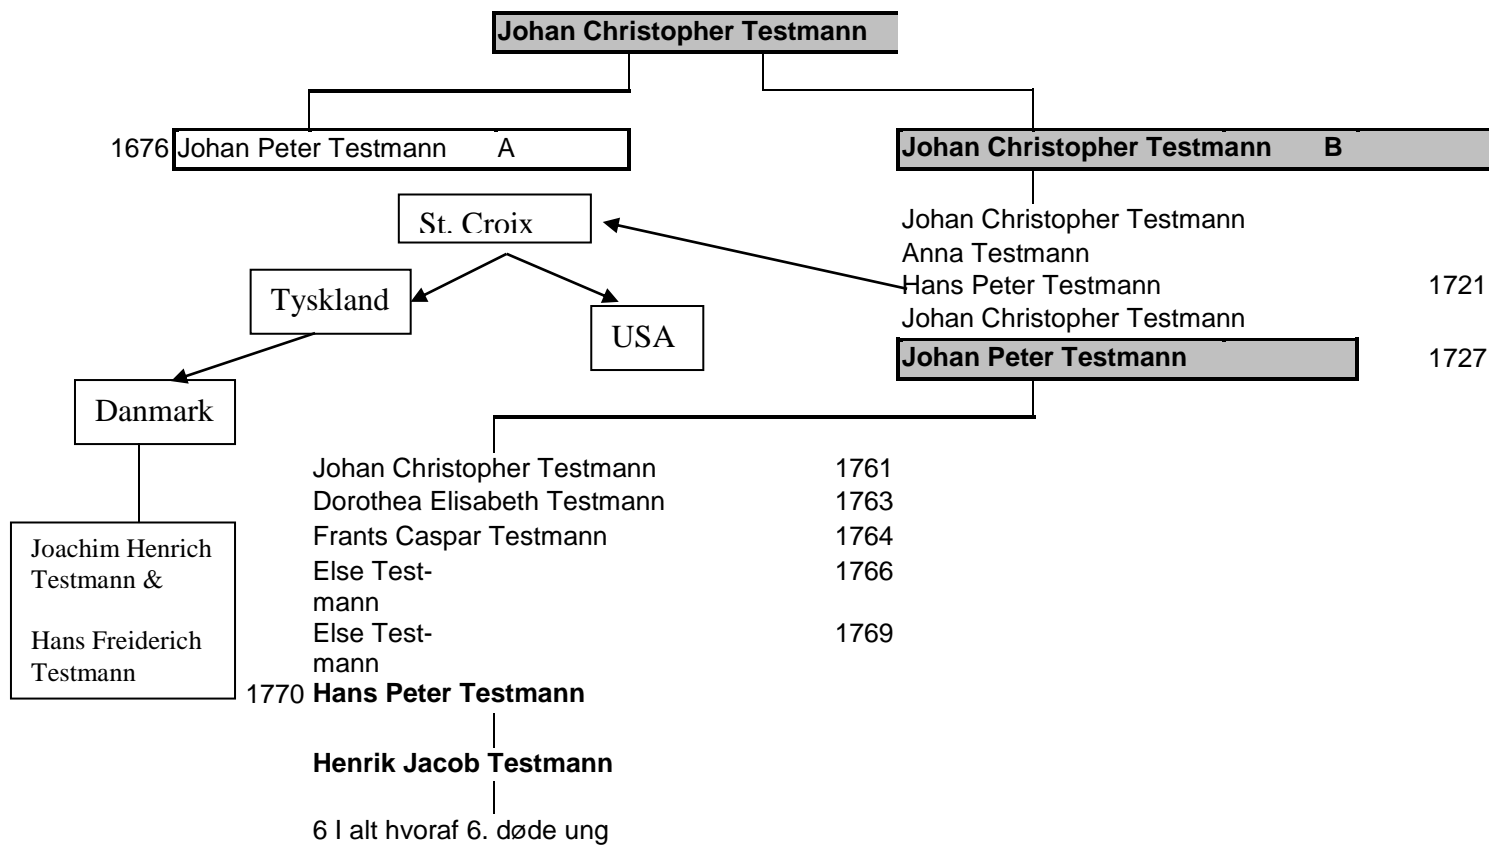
Johan Christopher Testmann

1676 Johan Peter Testmann A

Johan Christopher Testmann B

St. Croix

Tyskland

USA

Danmark

Joachim Henrich Testmann &

Hans Freiderich Testmann

Johan Christopher Testmann
Anna Testmann
Hans Peter Testmann 1721
Johan Christopher Testmann
Johan Peter Testmann 1727

Johan Christopher Testmann 1761
Dorothea Elisabeth Testmann 1763
Frants Caspar Testmann 1764
Else Testmann 1766
Else Testmann 1769
1770 Hans Peter Testmann

Henrik Jacob Testmann

6 I alt hvoraf 6. døde ung